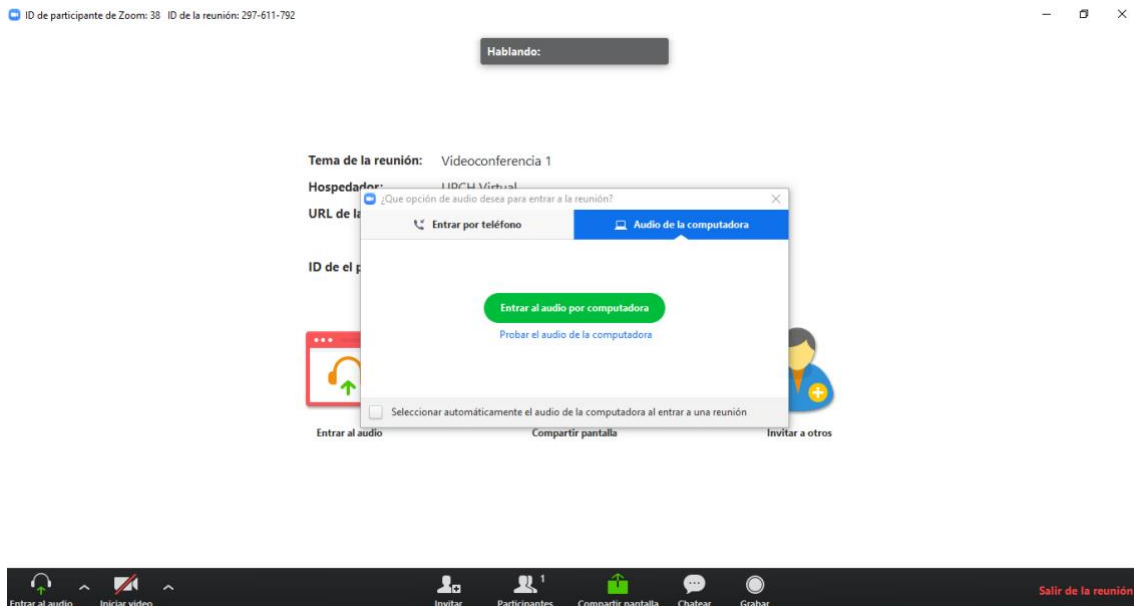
ID de participante de Zoom: 38 ID de la reunión: 297-611-792

Hablando:

Tema de la reunión: Videoconferencia 1
Hospedador: UPCH Virtual
URL de la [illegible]

ID de el p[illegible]

¿Que opción de audio desea para entrar a la reunión?

Entrar por teléfono | Audio de la computadora

Entrar al audio por computadora
Probar el audio de la computadora

Seleccionar automáticamente el audio de la computadora al entrar a una reunión

Entrar al audio
Compartir pantalla
Invitar a otros

Entrar al audio
Iniciar video
Invitar
Participantes 1
Compartir pantalla
Chatear
Grabar
Salir de la reunión